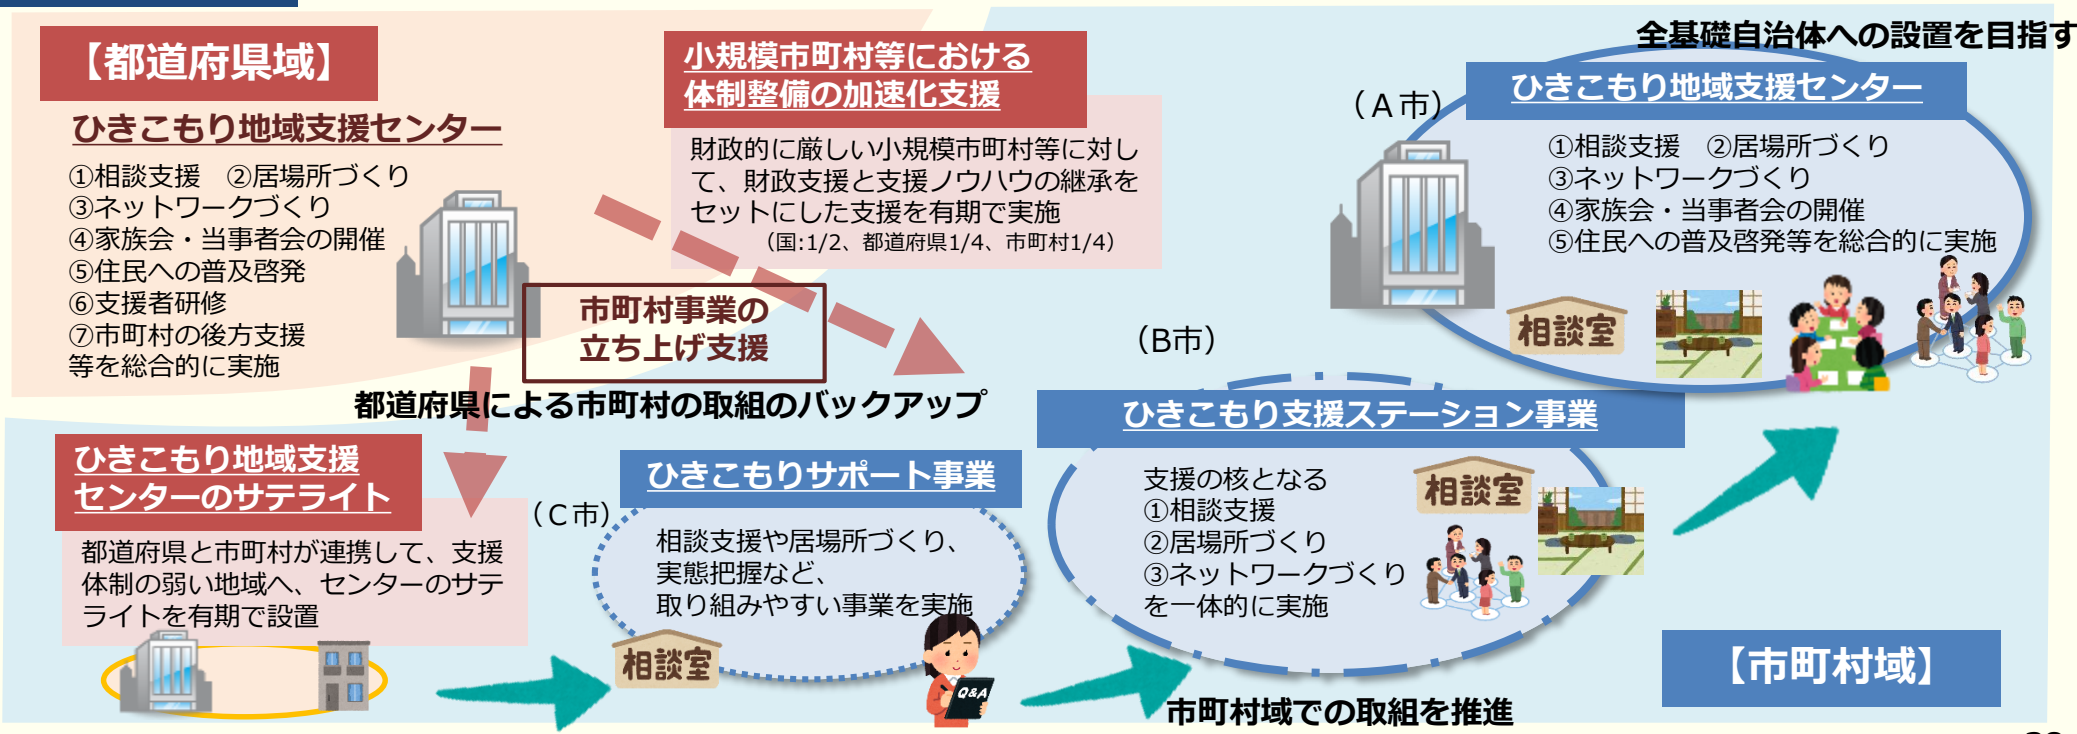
【都道府県域】

ひきこもり地域支援センター

①相談支援　②居場所づくり
③ネットワークづくり
④家族会・当事者会の開催
⑤住民への普及啓発
⑥支援者研修
⑦市町村の後方支援
等を総合的に実施

小規模市町村等における
体制整備の加速化支援

財政的に厳しい小規模市町村等に対して、財政支援と支援ノウハウの継承をセットにした支援を有期で実施
（国:1/2、都道府県1/4、市町村1/4）

市町村事業の
立ち上げ支援

都道府県による市町村の取組のバックアップ

全基礎自治体への設置を目指す

（A市）

ひきこもり地域支援センター

①相談支援　②居場所づくり
③ネットワークづくり
④家族会・当事者会の開催
⑤住民への普及啓発等を総合的に実施

相談室

（B市）

ひきこもり支援ステーション事業

支援の核となる
①相談支援
②居場所づくり
③ネットワークづくり
を一体的に実施

相談室

ひきこもり地域支援
センターのサテライト

都道府県と市町村が連携して、支援体制の弱い地域へ、センターのサテライトを有期で設置

（C市）

ひきこもりサポート事業

相談支援や居場所づくり、
実態把握など、
取り組みやすい事業を実施

相談室

Q&A

市町村域での取組を推進

【市町村域】